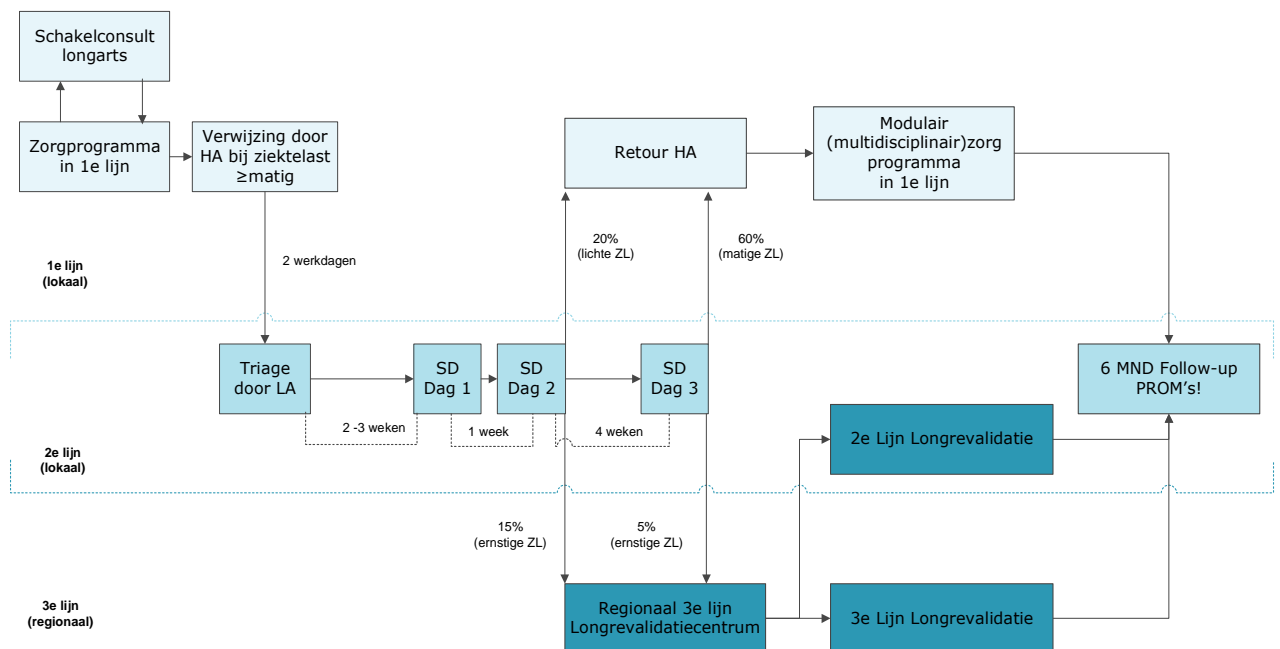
Schakelconsult longarts

Zorgprogramma in 1e lijn

Verwijzing door HA bij ziektelast ≥matig

Retour HA

Modulair (multidisciplinair)zorg programma in 1e lijn

20% (lichte ZL)

60% (matige ZL)

1e lijn (lokaal)

2 werkdagen

Triage door LA

SD Dag 1

SD Dag 2

SD Dag 3

6 MND Follow-up PROM's!

2 -3 weken

1 week

4 weken

2e Lijn Longrevalidatie

2e lijn (lokaal)

15% (ernstige ZL)

5% (ernstige ZL)

3e lijn (regionaal)

Regionaal 3e lijn Longrevalidatiecentrum

3e Lijn Longrevalidatie